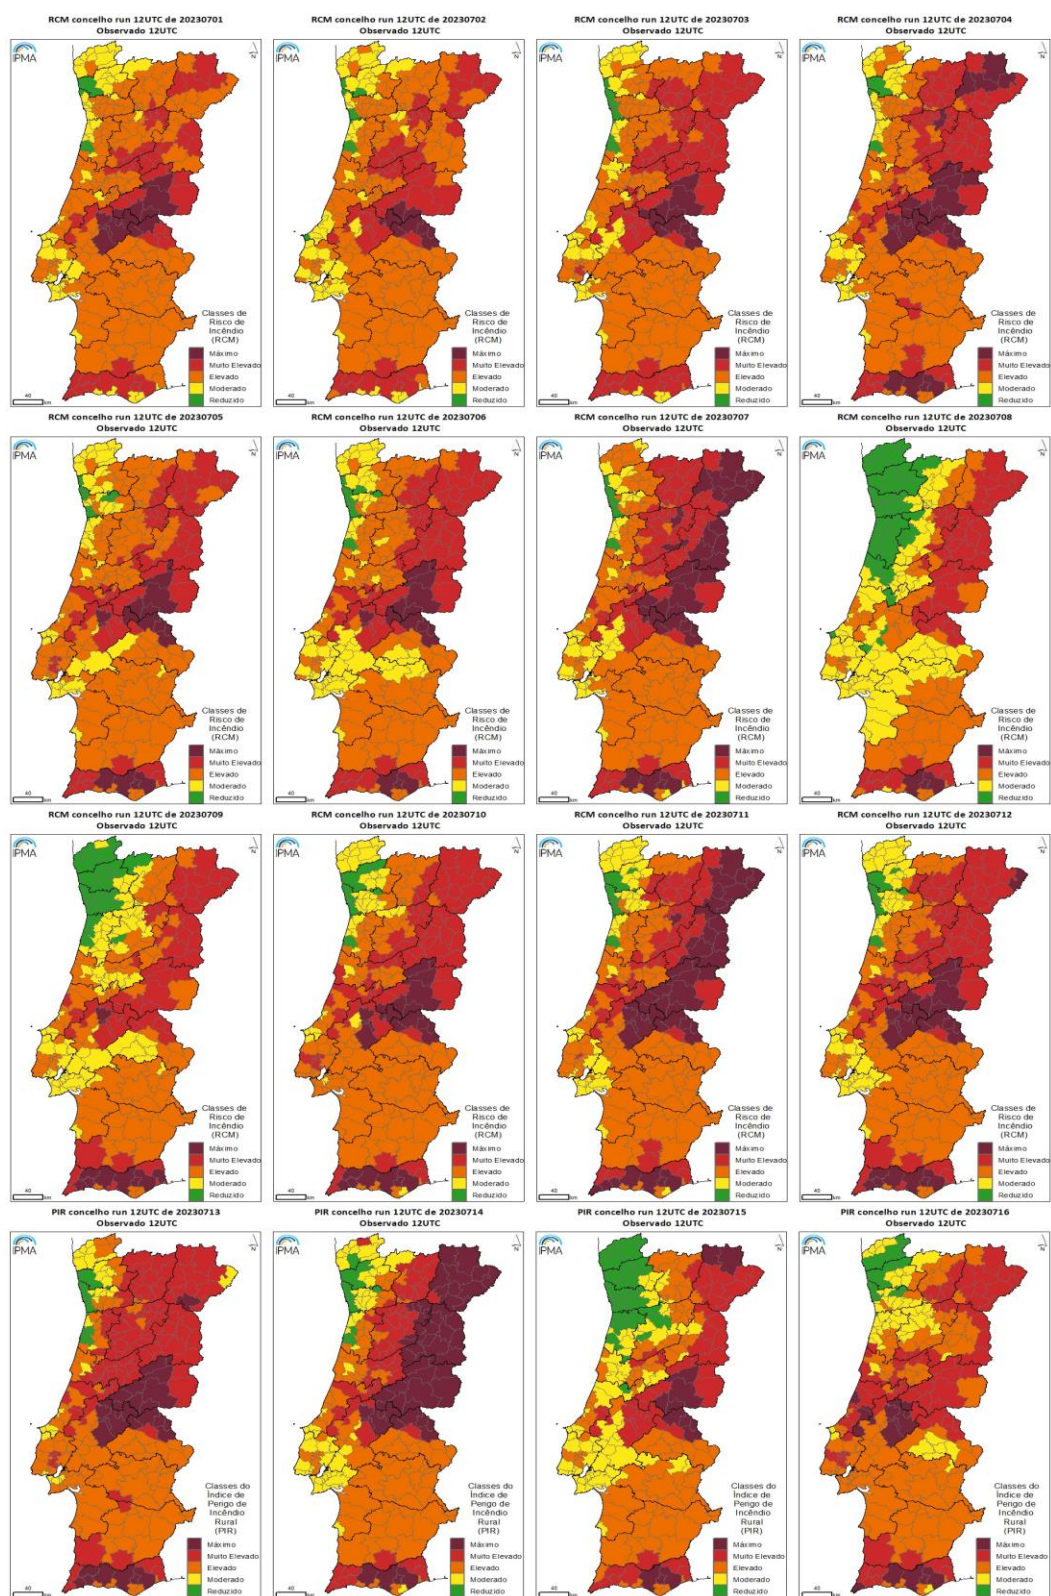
RCM concelho run 12UTC de 20230701
Observado 12UTC
IPMA
N
Classes de Risco de Incêndio (RCM)
Máximo
Muito Elevado
Elevado
Moderado
Reduzido
40 km

RCM concelho run 12UTC de 20230702
Observado 12UTC
IPMA
N
Classes de Risco de Incêndio (RCM)
Máximo
Muito Elevado
Elevado
Moderado
Reduzido
40 km

RCM concelho run 12UTC de 20230703
Observado 12UTC
IPMA
N
Classes de Risco de Incêndio (RCM)
Máximo
Muito Elevado
Elevado
Moderado
Reduzido
40 km

RCM concelho run 12UTC de 20230704
Observado 12UTC
IPMA
N
Classes de Risco de Incêndio (RCM)
Máximo
Muito Elevado
Elevado
Moderado
Reduzido
40 km

RCM concelho run 12UTC de 20230705
Observado 12UTC
IPMA
N
Classes de Risco de Incêndio (RCM)
Máximo
Muito Elevado
Elevado
Moderado
Reduzido
40 km

RCM concelho run 12UTC de 20230706
Observado 12UTC
IPMA
N
Classes de Risco de Incêndio (RCM)
Máximo
Muito Elevado
Elevado
Moderado
Reduzido
40 km

RCM concelho run 12UTC de 20230707
Observado 12UTC
IPMA
N
Classes de Risco de Incêndio (RCM)
Máximo
Muito Elevado
Elevado
Moderado
Reduzido
40 km

RCM concelho run 12UTC de 20230708
Observado 12UTC
IPMA
N
Classes de Risco de Incêndio (RCM)
Máximo
Muito Elevado
Elevado
Moderado
Reduzido
40 km

RCM concelho run 12UTC de 20230709
Observado 12UTC
IPMA
N
Classes de Risco de Incêndio (RCM)
Máximo
Muito Elevado
Elevado
Moderado
Reduzido
40 km

RCM concelho run 12UTC de 20230710
Observado 12UTC
IPMA
N
Classes de Risco de Incêndio (RCM)
Máximo
Muito Elevado
Elevado
Moderado
Reduzido
40 km

RCM concelho run 12UTC de 20230711
Observado 12UTC
IPMA
N
Classes de Risco de Incêndio (RCM)
Máximo
Muito Elevado
Elevado
Moderado
Reduzido
40 km

RCM concelho run 12UTC de 20230712
Observado 12UTC
IPMA
N
Classes de Risco de Incêndio (RCM)
Máximo
Muito Elevado
Elevado
Moderado
Reduzido
40 km

PIR concelho run 12UTC de 20230713
Observado 12UTC
IPMA
N
Classes do Índice de Perigo de Incêndio Rural (PIR)
Máximo
Muito Elevado
Elevado
Moderado
Reduzido
40 km

PIR concelho run 12UTC de 20230714
Observado 12UTC
IPMA
N
Classes do Índice de Perigo de Incêndio Rural (PIR)
Máximo
Muito Elevado
Elevado
Moderado
Reduzido
40 km

PIR concelho run 12UTC de 20230715
Observado 12UTC
IPMA
N
Classes do Índice de Perigo de Incêndio Rural (PIR)
Máximo
Muito Elevado
Elevado
Moderado
Reduzido
40 km

PIR concelho run 12UTC de 20230716
Observado 12UTC
IPMA
N
Classes do Índice de Perigo de Incêndio Rural (PIR)
Máximo
Muito Elevado
Elevado
Moderado
Reduzido
40 km